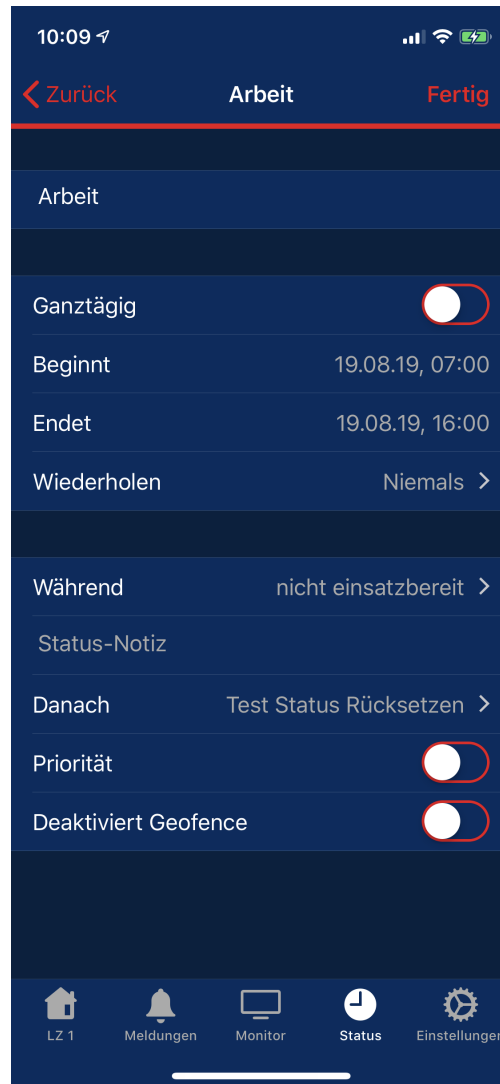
10:09

Zurück
Arbeit
Fertig

Arbeit

Ganztägig

Beginnt 19.08.19, 07:00

Endet 19.08.19, 16:00

Wiederholen Niemals

Während nicht einsatzbereit

Status-Notiz

Danach Test Status Rücksetzen

Priorität

Deaktiviert Geofence

LZ 1
Meldungen
Monitor
Status
Einstellungen